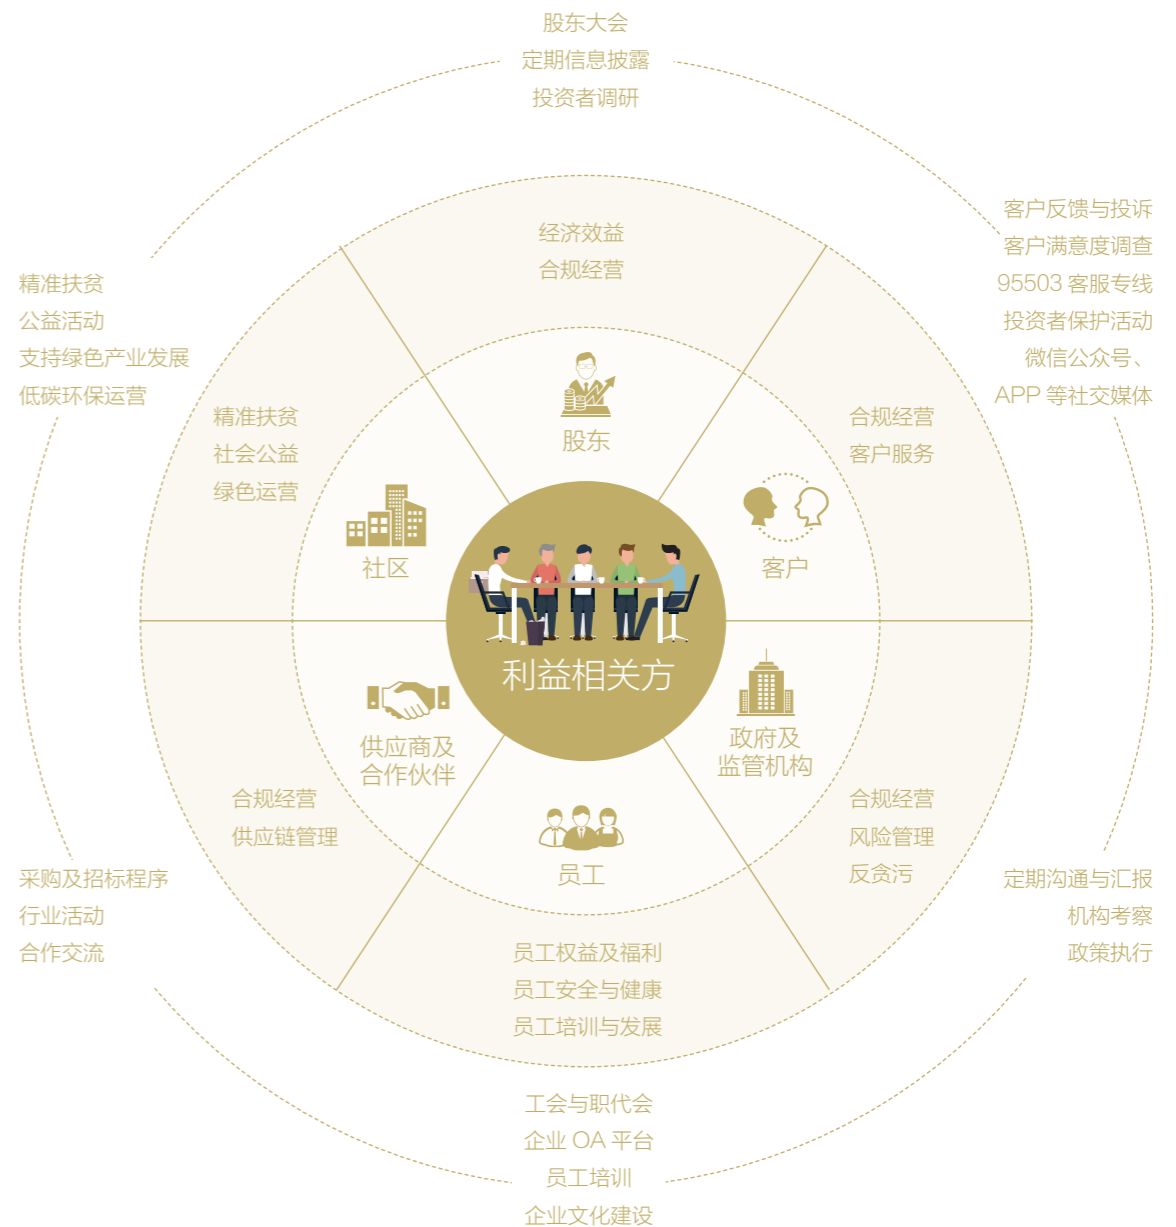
股东大会
定期信息披露
投资者调研

客户反馈与投诉
客户满意度调查
95503 客服专线
投资者保护活动
微信公众号、
APP 等社交媒体

精准扶贫
公益活动
支持绿色产业发展
低碳环保运营

经济效益
合规经营

股东

精准扶贫
社会公益
绿色运营

合规经营
客户服务

社区

客户

利益相关方

供应商及
合作伙伴

政府及
监管机构

合规经营
供应链管理

合规经营
风险管理
反贪污

员工

采购及招标程序
行业活动
合作交流

定期沟通与汇报
机构考察
政策执行

员工权益及福利
员工安全与健康
员工培训与发展

工会与职代会
企业 OA 平台
员工培训
企业文化建设